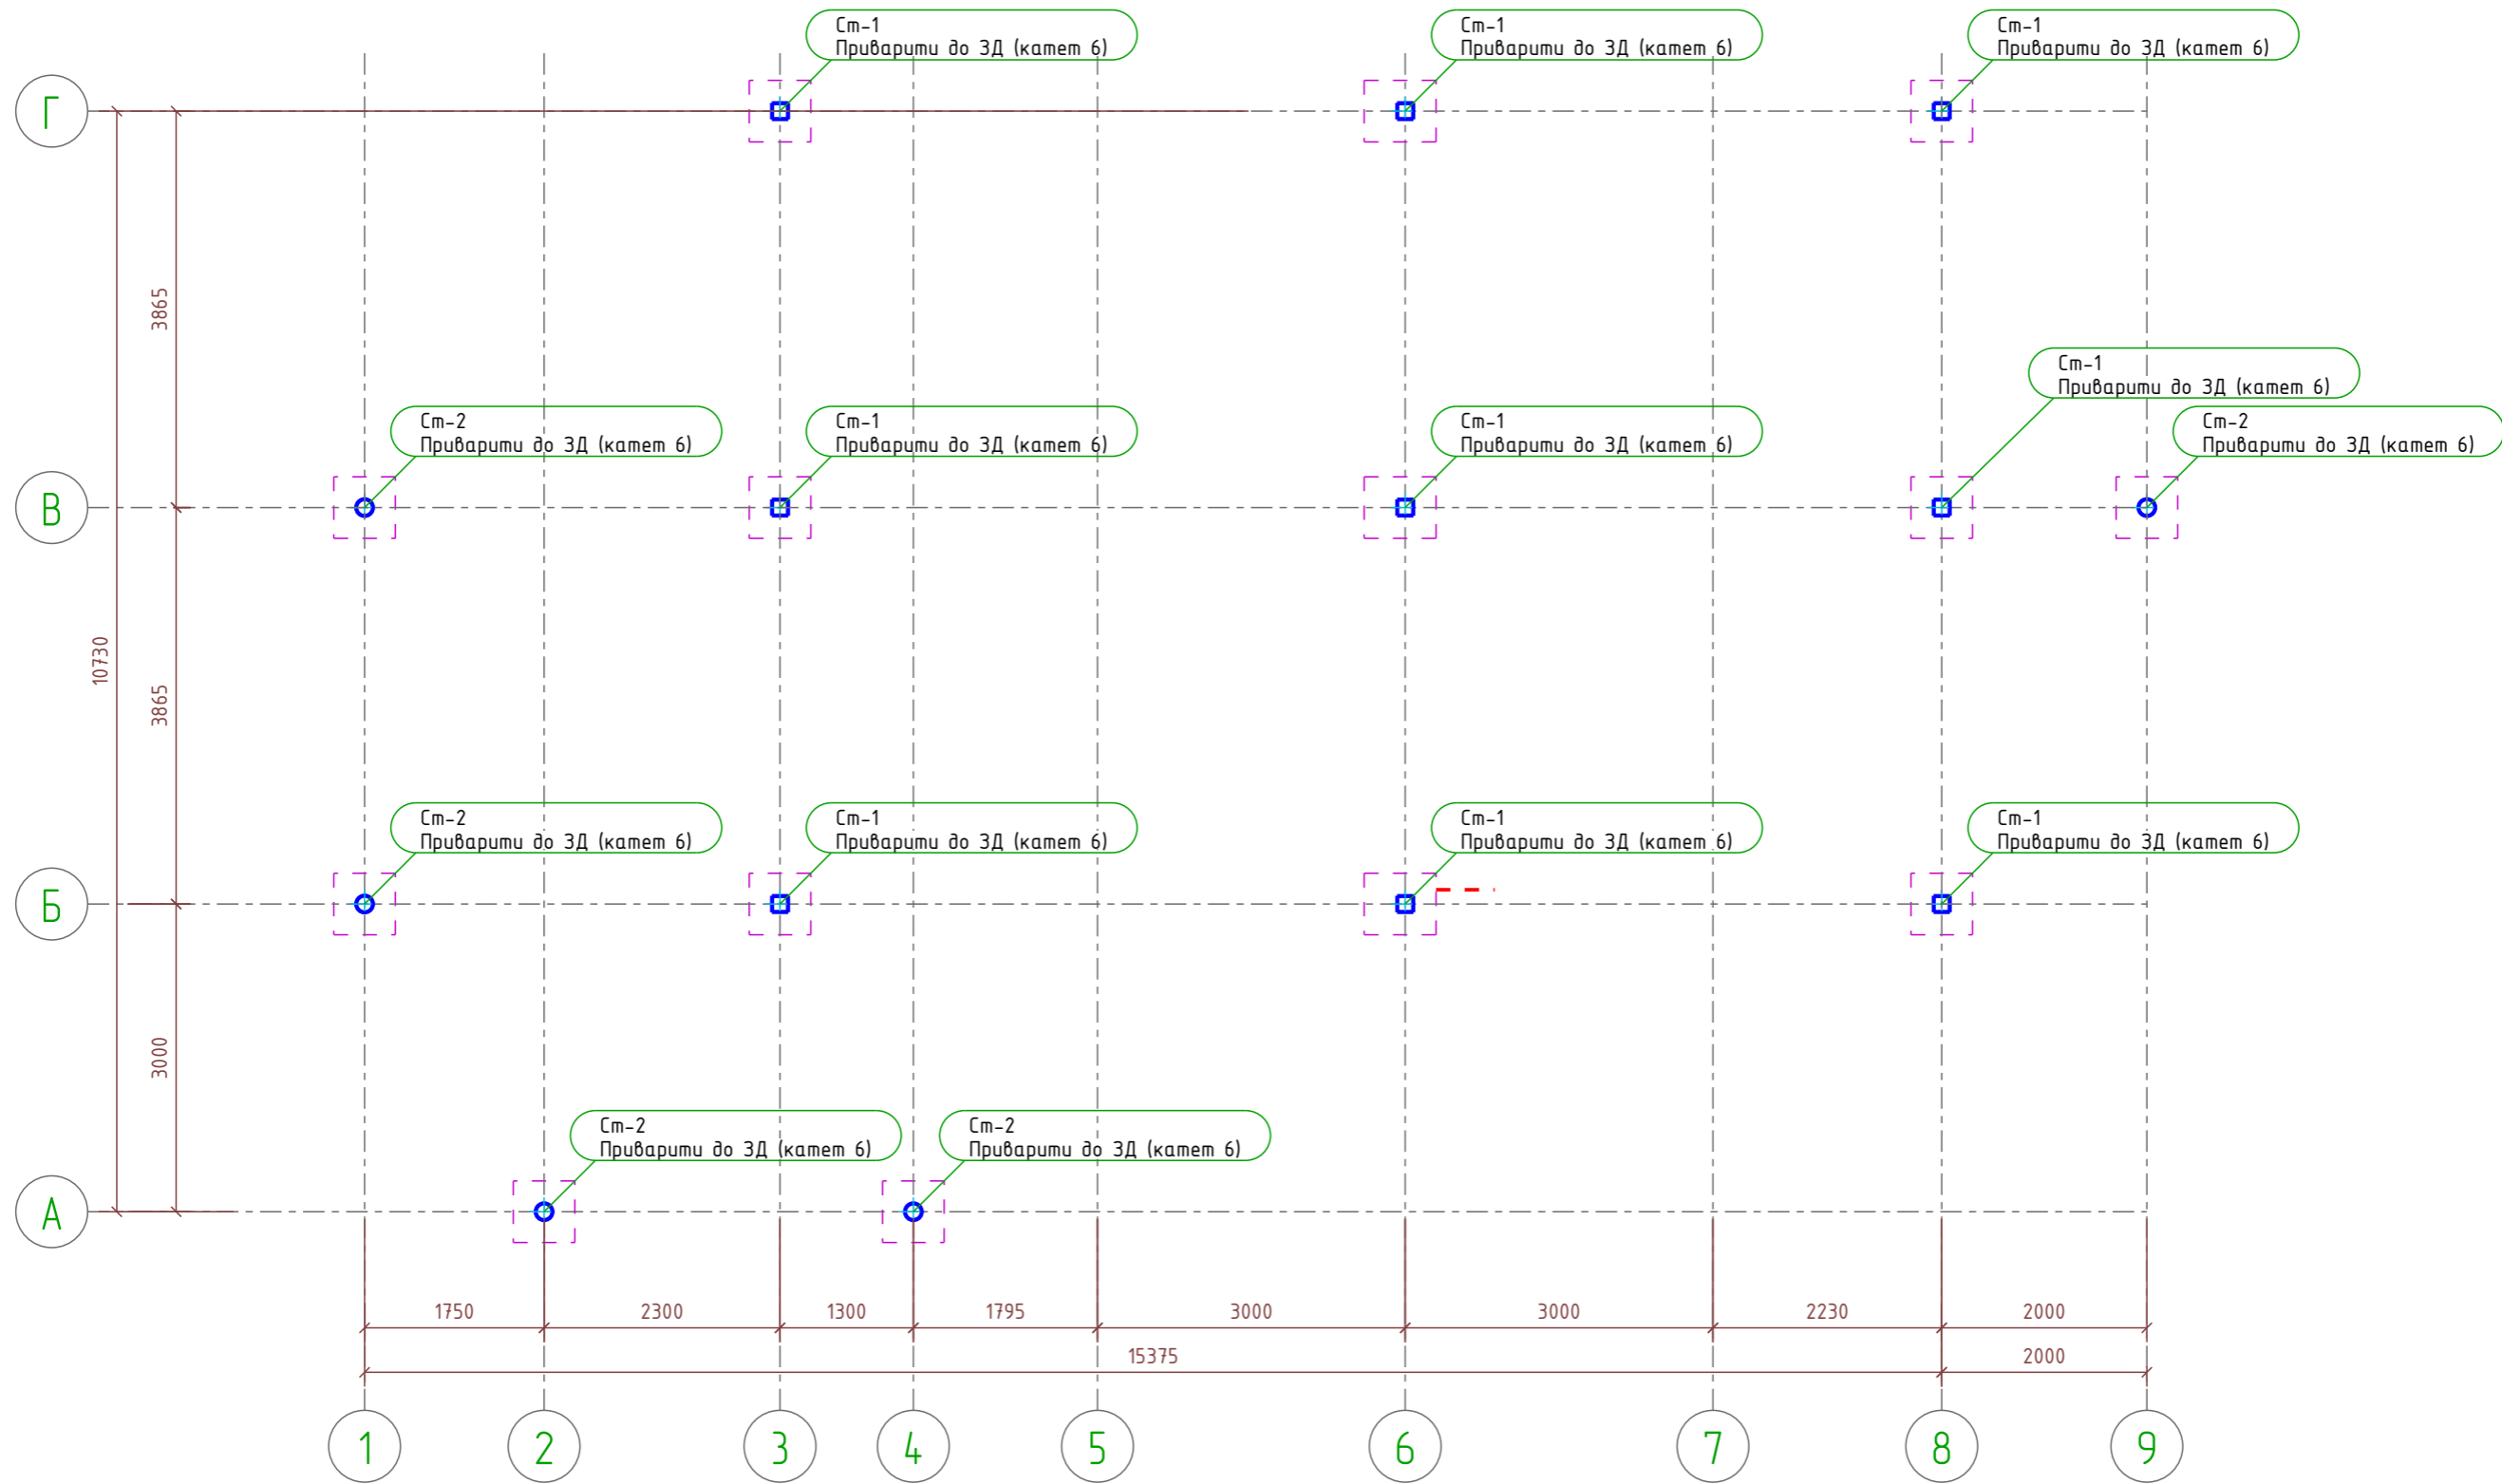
Ст-1
Приварити до ЗД (катет 6)

Ст-1
Приварити до ЗД (катет 6)

Ст-1
Приварити до ЗД (катет 6)

Г

3865

Ст-1
Приварити до ЗД (катет 6)

Ст-2
Приварити до ЗД (катет 6)

Ст-1
Приварити до ЗД (катет 6)

Ст-1
Приварити до ЗД (катет 6)

Ст-2
Приварити до ЗД (катет 6)

В

10730

3865

Ст-2
Приварити до ЗД (катет 6)

Ст-1
Приварити до ЗД (катет 6)

Ст-1
Приварити до ЗД (катет 6)

Ст-1
Приварити до ЗД (катет 6)

Б

3000

Ст-2
Приварити до ЗД (катет 6)

Ст-2
Приварити до ЗД (катет 6)

А

| 1750 | 2300 | 1300 | 1795 | 3000 | 3000 | 2230 | 2000 |
|---|---|---|---|---|---|---|---|

15375 2000

1 2 3 4 5 6 7 8 9